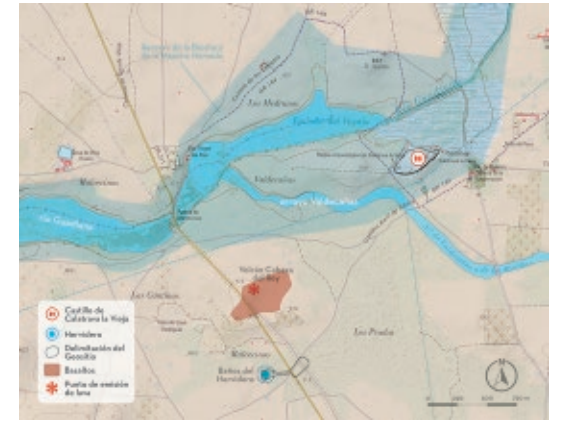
Los Molinos

Valdecañas

Los Gavilanes

Volcán Cabeza del Rey

Los Prados

Castillo de Calatrava la Vieja

Hervidero

Delimitación del Geositio

Basaltos

Punto de emisión de lava

Río Guadiana

Arroyo Valdecañas

N